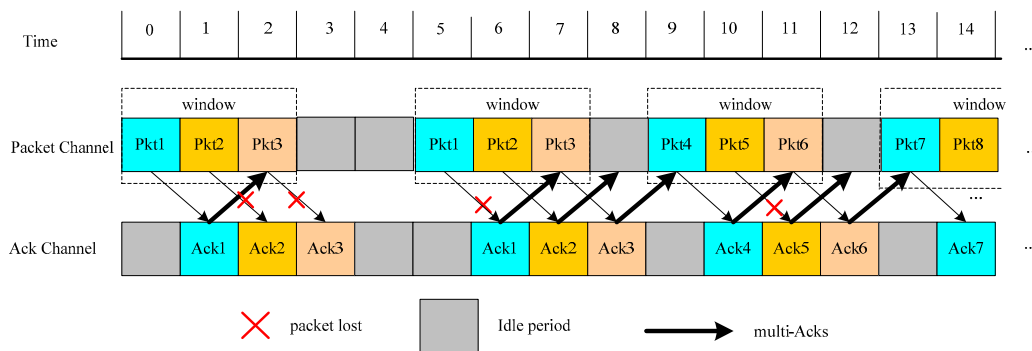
Time

| 0 | 1 | 2 | 3 | 4 | 5 | 6 | 7 | 8 | 9 | 10 | 11 | 12 | 13 | 14 | ... |
|---|---|---|---|---|---|---|---|---|---|---|---|---|---|---|---|

window window window window

Packet Channel Pkt1 Pkt2 Pkt3 Pkt1 Pkt2 Pkt3 Pkt4 Pkt5 Pkt6 Pkt7 Pkt8 ...

...

Ack Channel Ack1 Ack2 Ack3 Ack1 Ack2 Ack3 Ack4 Ack5 Ack6 Ack7 ...

packet lost Idle period multi-Acks